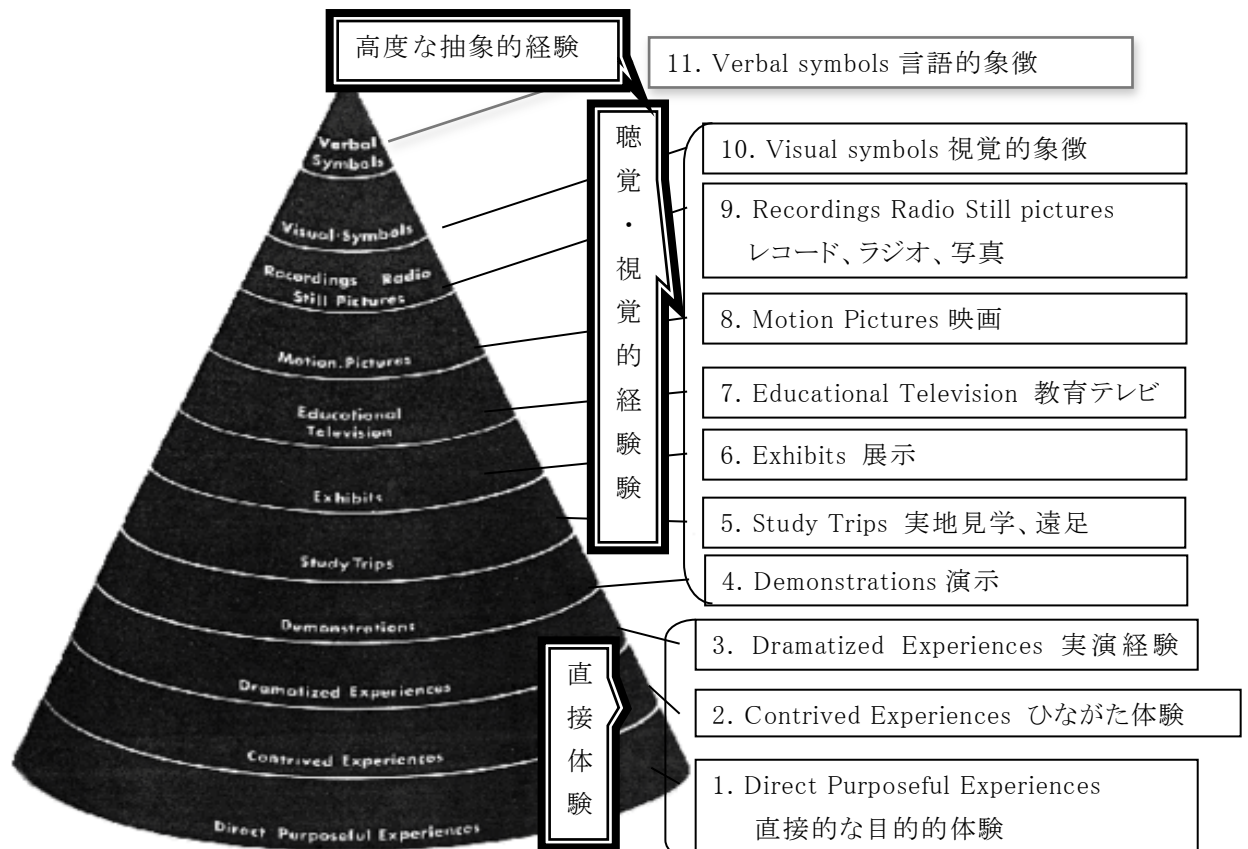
高度な抽象的経験

11. Verbal symbols 言語的象徴

Verbal Symbols

Visual Symbols

Recordings Radio Still Pictures

Motion Pictures

Educational Television

Exhibits

Study Trips

Demonstrations

Dramatized Experiences

Contrived Experiences

Direct Purposeful Experiences

聴覚・視覚的経験験

10. Visual symbols 視覚的象徴

9. Recordings Radio Still pictures レコード、ラジオ、写真

8. Motion Pictures 映画

7. Educational Television 教育テレビ

6. Exhibits 展示

5. Study Trips 実地見学、遠足

4. Demonstrations 演示

直接体験

3. Dramatized Experiences 実演経験

2. Contrived Experiences ひながた体験

1. Direct Purposeful Experiences 直接的な目的的体験